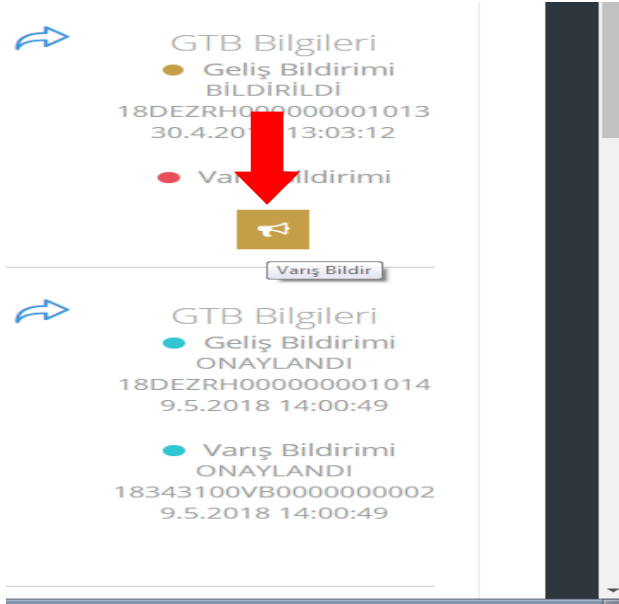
GTB Bilgileri
Geliş Bildirimi
BİLDİRİLDİ
18DEZRH000000001013
30.4.20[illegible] 13:03:12

Va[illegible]ildirimi

Varış Bildir

GTB Bilgileri
Geliş Bildirimi
ONAYLANDI
18DEZRH000000001014
9.5.2018 14:00:49

Varış Bildirimi
ONAYLANDI
18343100VB0000000002
9.5.2018 14:00:49